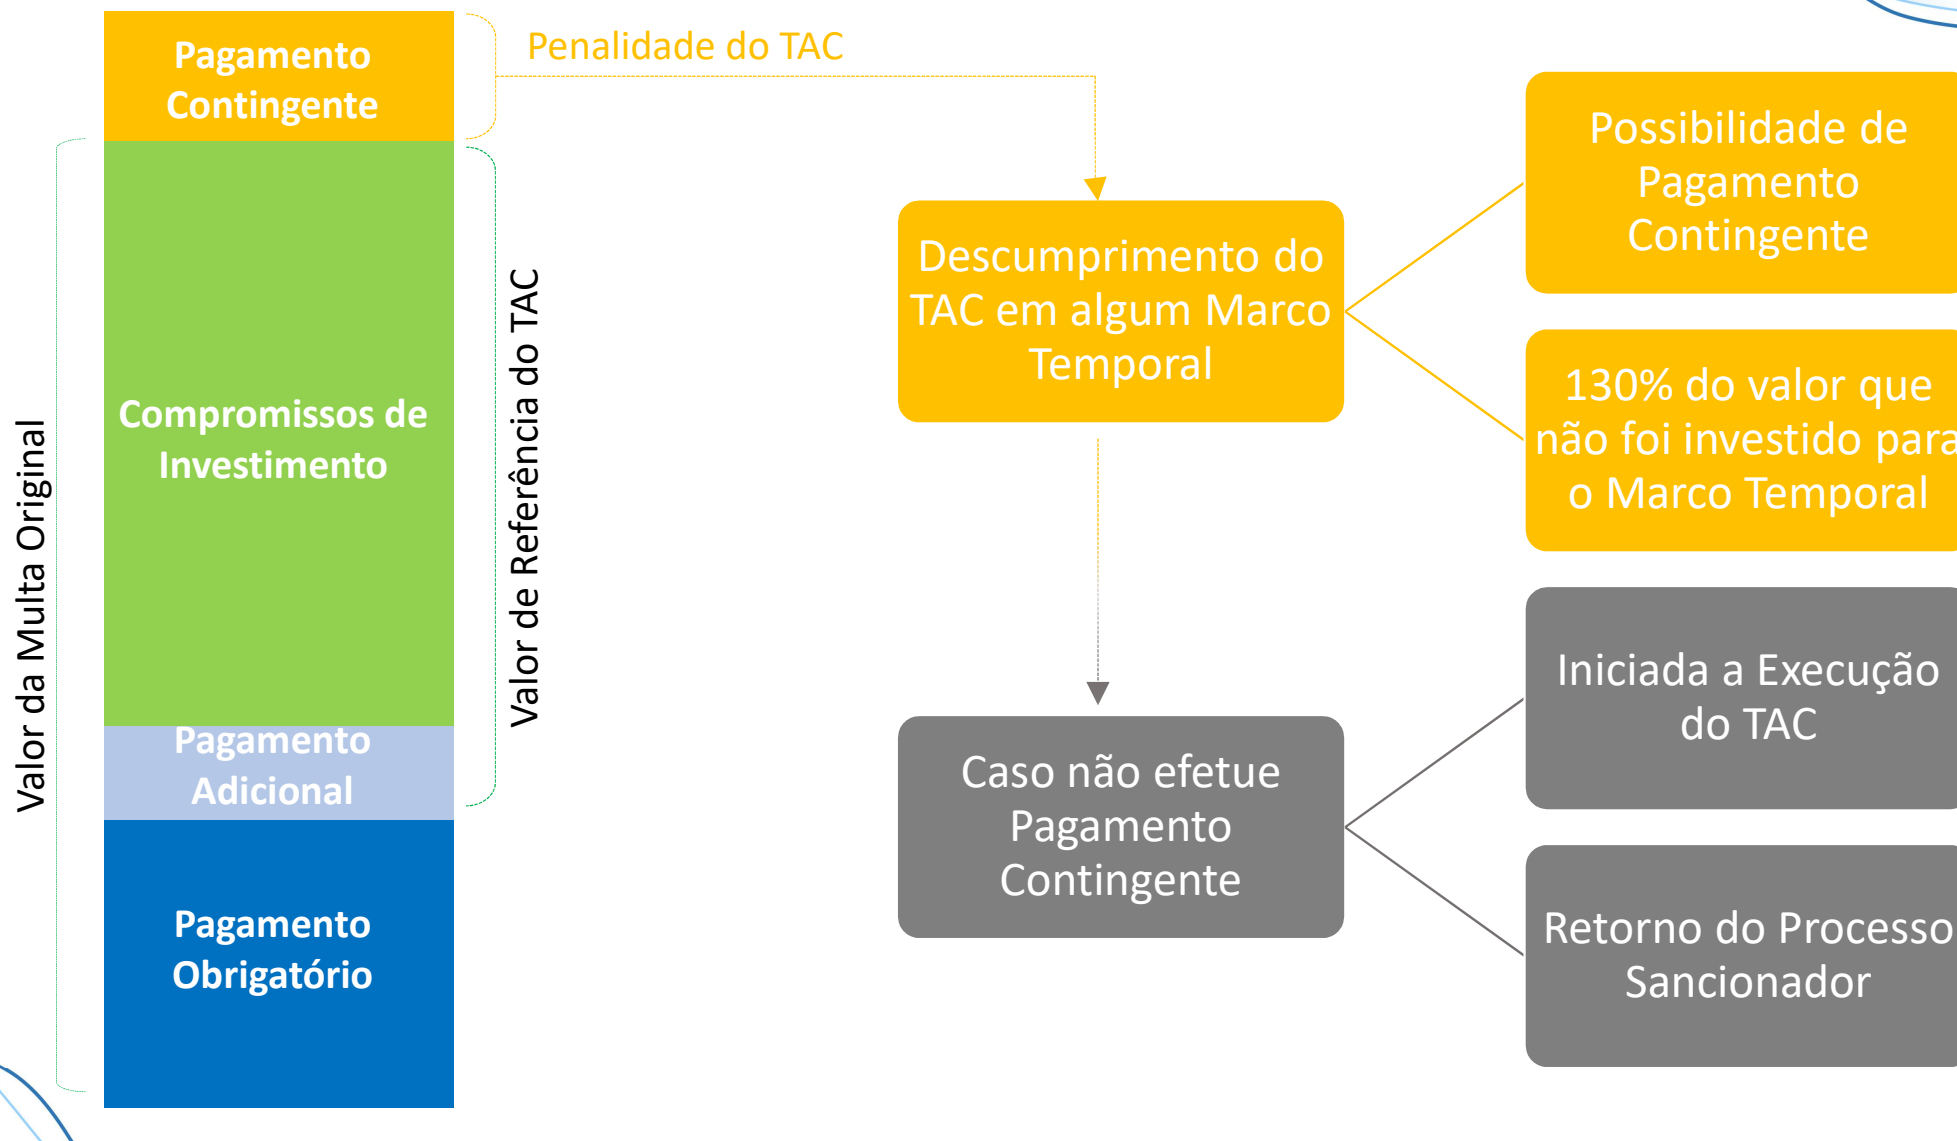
Valor da Multa Original

Pagamento Contingente

Compromissos de Investimento

Pagamento Adicional

Pagamento Obrigatório

Valor de Referência do TAC

Penalidade do TAC

Descumprimento do TAC em algum Marco Temporal

Possibilidade de Pagamento Contingente

130% do valor que não foi investido para o Marco Temporal

Caso não efetue Pagamento Contingente

Iniciada a Execução do TAC

Retorno do Processo Sancionador